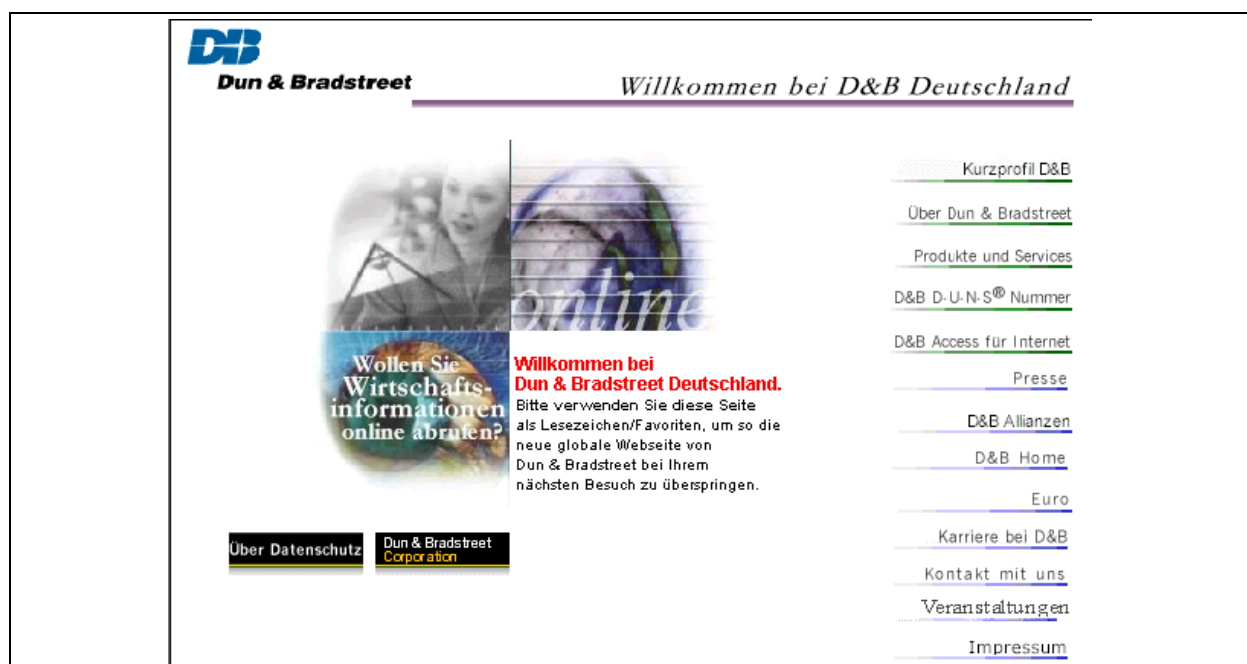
D&B
Dun & Bradstreet

Willkommen bei D&B Deutschland

online

Wollen Sie Wirtschaftsinformationen online abrufen?

Willkommen bei
Dun & Bradstreet Deutschland.
Bitte verwenden Sie diese Seite als Lesezeichen/Favoriten, um so die neue globale Webseite von Dun & Bradstreet bei Ihrem nächsten Besuch zu überspringen.

Über Datenschutz

Dun & Bradstreet Corporation

Kurzprofil D&B

Über Dun & Bradstreet

Produkte und Services

D&B D-U-N-S® Nummer

D&B Access für Internet

Presse

D&B Allianzen

D&B Home

Euro

Karriere bei D&B

Kontakt mit uns

Veranstaltungen

Impressum